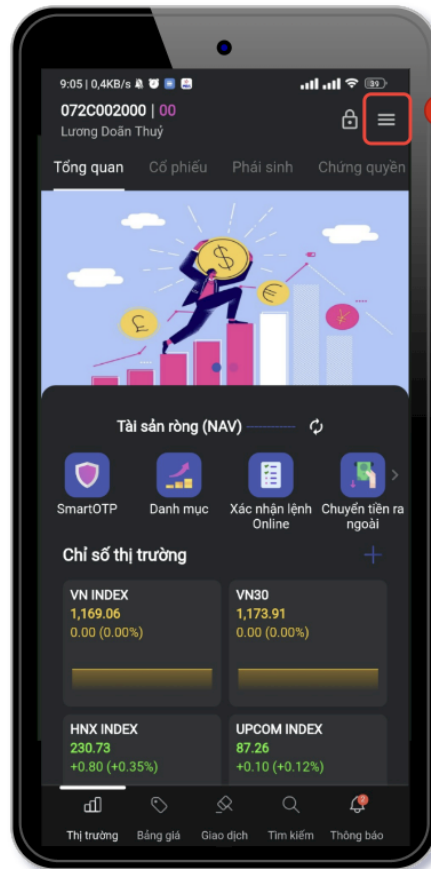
9:05 | 0,4KB/s

072C002000 | 00
Lương Doãn Thuỷ

Tổng quan Cổ phiếu Phái sinh Chứng quyền

Tài sản ròng (NAV)

SmartOTP
Danh mục
Xác nhận lệnh Online
Chuyển tiền ra ngoài

Chỉ số thị trường

VN INDEX
1,169.06
0.00 (0.00%)

VN30
1,173.91
0.00 (0.00%)

HNX INDEX
230.73
+0.80 (+0.35%)

UPCOM INDEX
87.26
+0.10 (+0.12%)

Thị trường Bảng giá Giao dịch Tìm kiếm Thông báo